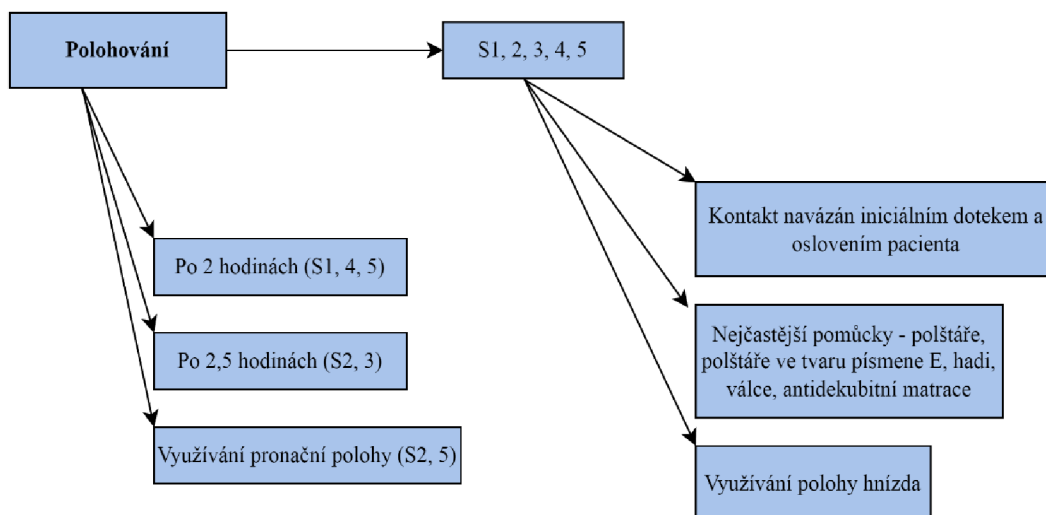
Polohování

S1, 2, 3, 4, 5

Po 2 hodinách (S1, 4, 5)

Po 2,5 hodinách (S2, 3)

Využívání pronační polohy (S2, 5)

Kontakt navázán iniciálním dotekem a oslovením pacienta

Nejčastější pomůcky - polštáře, polštáře ve tvaru písmene E, hadi, válce, antidekubitní matrace

Využívání polohy hnízda